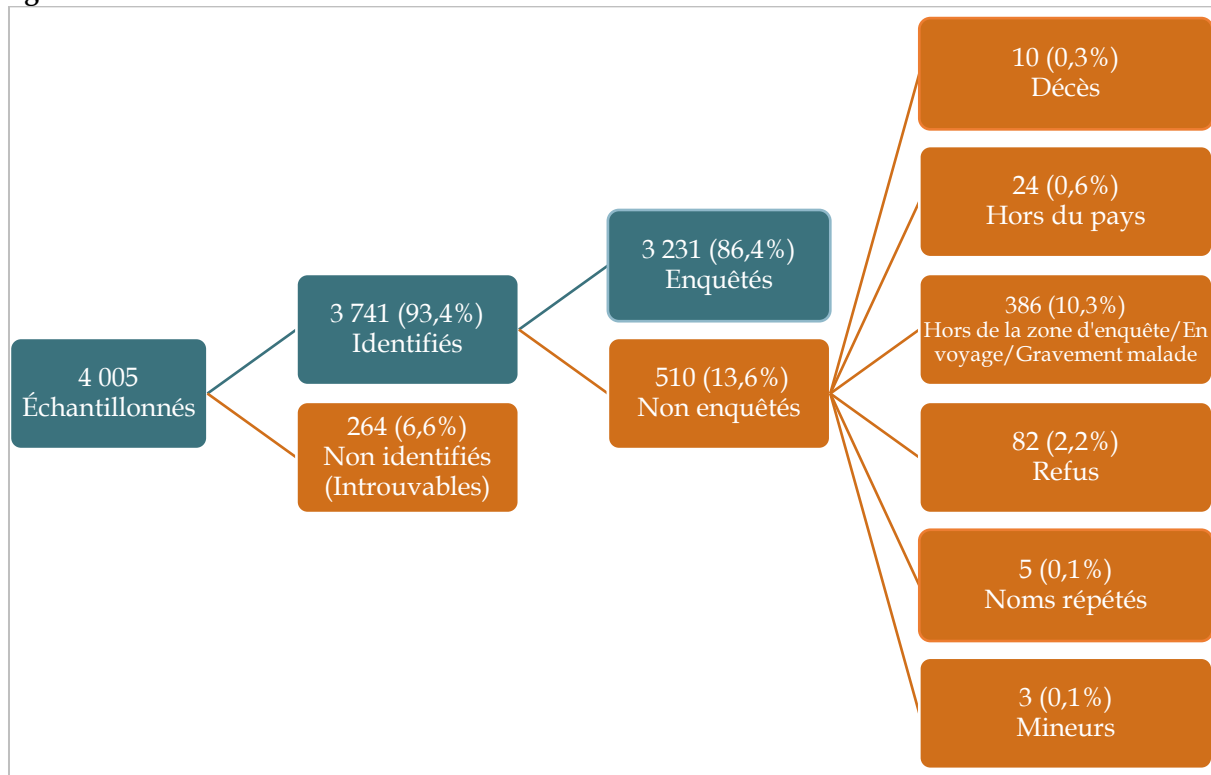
4 005
Échantillonnés

3 741 (93,4%)
Identifiés

264 (6,6%)
Non identifiés
(Introuvables)

3 231 (86,4%)
Enquêtés

510 (13,6%)
Non enquêtés

10 (0,3%)
Décès

24 (0,6%)
Hors du pays

386 (10,3%)
Hors de la zone d'enquête/En voyage/Gravement malade

82 (2,2%)
Refus

5 (0,1%)
Noms répétés

3 (0,1%)
Mineurs